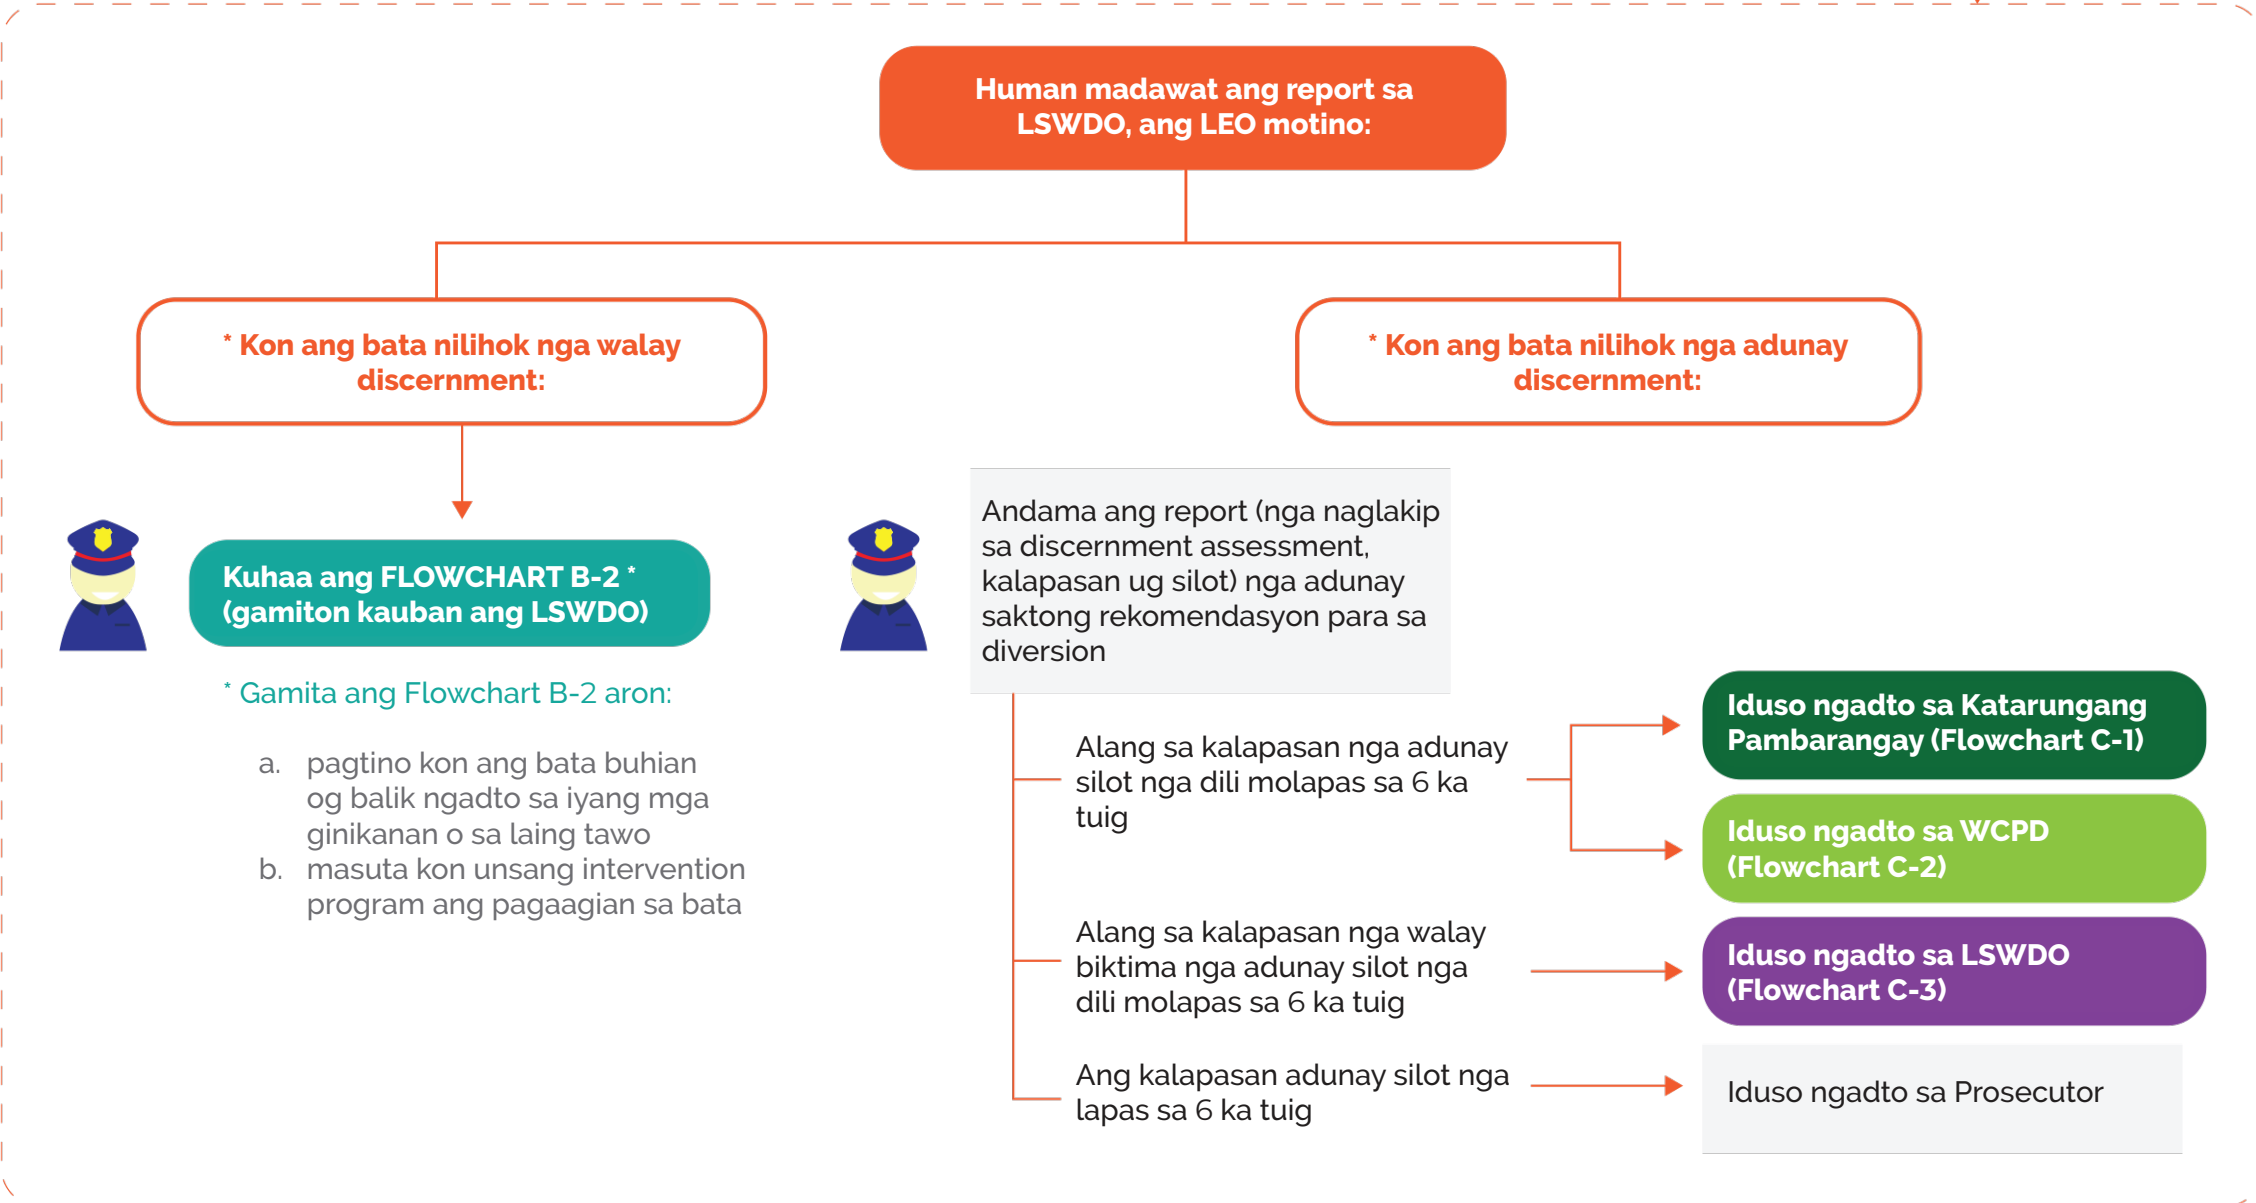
Human madawat ang report sa LSWDO, ang LEO motino:

* Kon ang bata nilihok nga walay discernment:

* Kon ang bata nilihok nga adunay discernment:

Kuhaa ang FLOWCHART B-2 * (gamiton kauban ang LSWDO)

* Gamita ang Flowchart B-2 aron:

a. pagtino kon ang bata buhian og balik ngadto sa iyang mga ginikanan o sa laing tawo
b. masuta kon unsang intervention program ang pagaagian sa bata

Andama ang report (nga naglakip sa discernment assessment, kalapasan ug silot) nga adunay saktong rekomendasyon para sa diversion

Alang sa kalapasan nga adunay silot nga dili molapas sa 6 ka tuig

Iduso ngadto sa Katarungang Pambarangay (Flowchart C-1)

Iduso ngadto sa WCPD (Flowchart C-2)

Alang sa kalapasan nga walay biktima nga adunay silot nga dili molapas sa 6 ka tuig

Iduso ngadto sa LSWDO (Flowchart C-3)

Ang kalapasan adunay silot nga lapas sa 6 ka tuig

Iduso ngadto sa Prosecutor